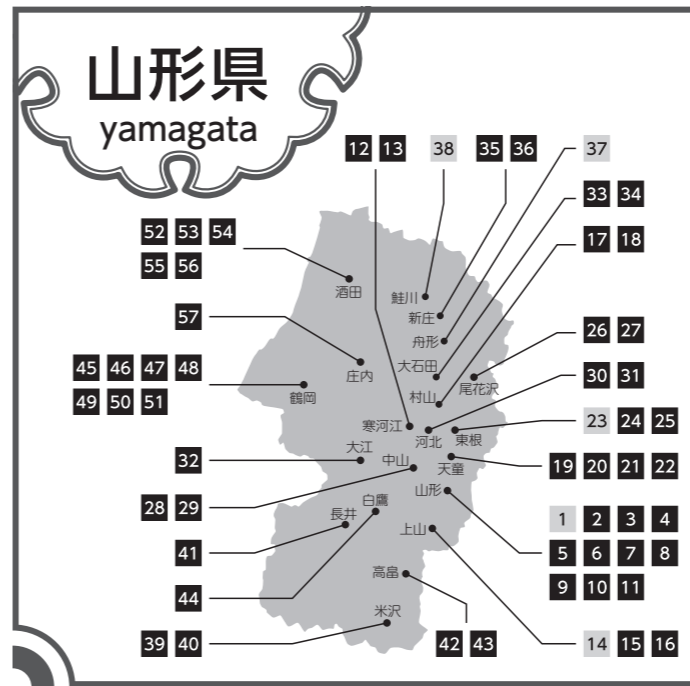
山形県
yamagata

12 13
38
35 36
37
33 34
17 18
52 53 54
55 56
57
45 46 47 48
49 50 51
26 27
30 31
23 24 25
32
19 20 21 22
28 29
1 2 3 4
5 6 7 8
9 10 11
41
44
39 40
42 43
14 15 16

酒田
鮭川
新庄
舟形
大石田
庄内
村山
尾花沢
鶴岡
寒河江
河北
東根
大江
中山
天童
白鷹
山形
長井
上山
高畠
米沢